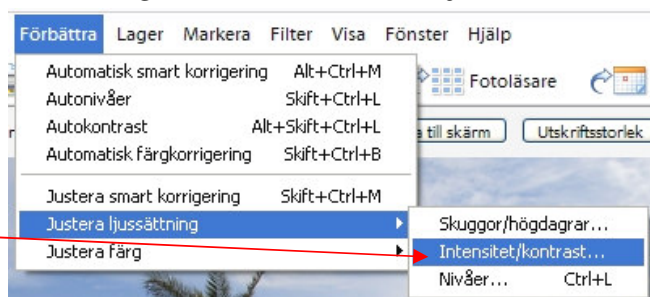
Förbättra Lager Markera Filter Visa Fönster Hjälp

Automatisk smart korrigering Alt+Ctrl+M
Autonivåer Skift+Ctrl+L
Autokontrast Alt+Skift+Ctrl+L
Automatisk färgkorrigering Skift+Ctrl+B

Justera smart korrigering Skift+Ctrl+M
Justera ljussättning
Justera färg

Fotoläsare
a till skärm
Utskriftsstorlek

Skuggor/högdagrar...
Intensitet/kontrast...
Nivåer... Ctrl+L